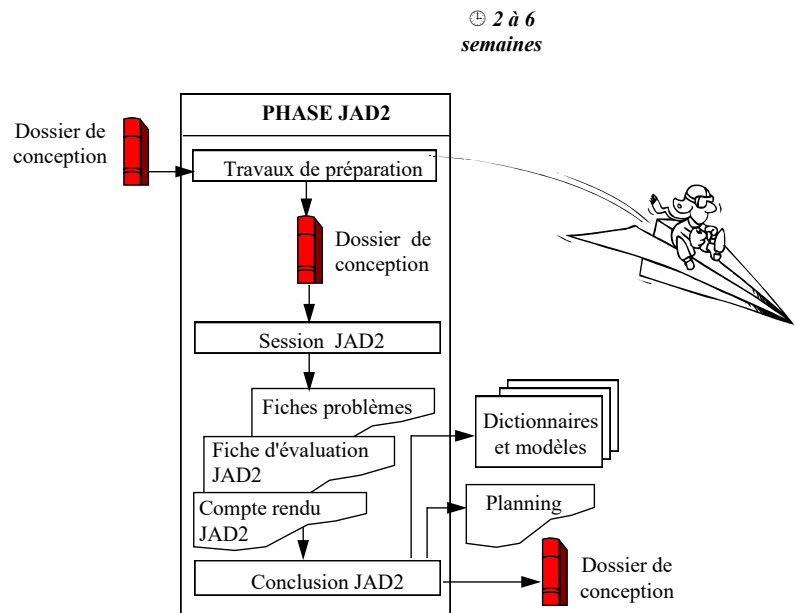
2 à 6 semaines

PHASE JAD2

Dossier de conception

Travaux de préparation

Dossier de conception

Session JAD2

Fiches problèmes

Fiche d'évaluation JAD2

Compte rendu JAD2

Dictionnaires et modèles

Planning

Conclusion JAD2

Dossier de conception